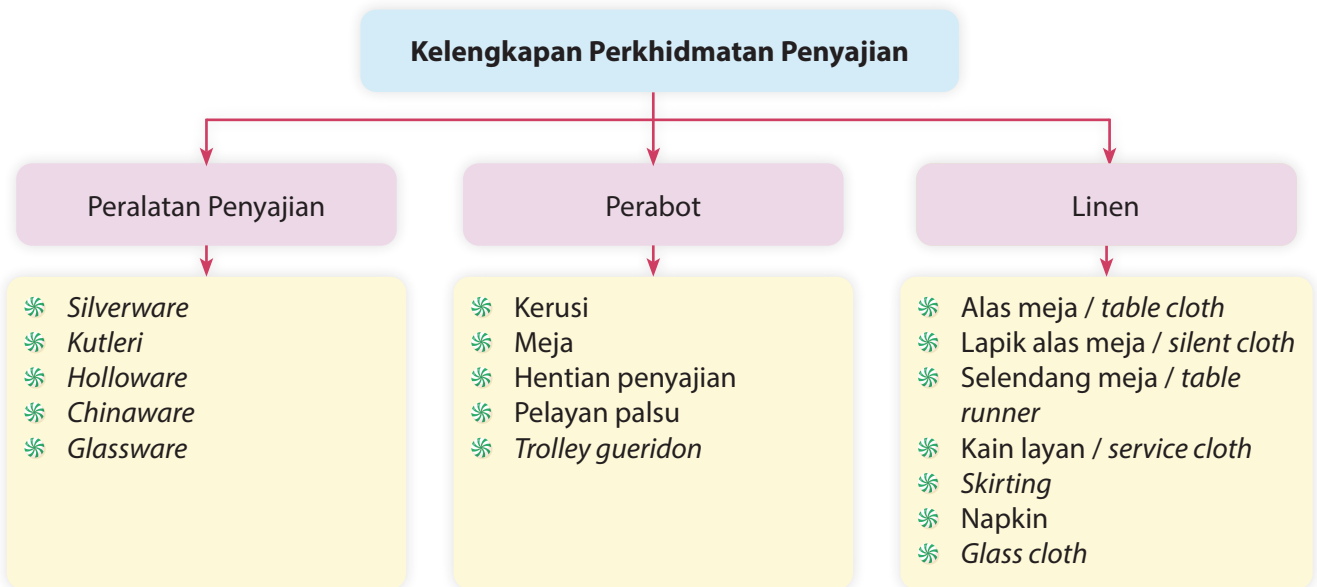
Kelengkapan Perkhidmatan Penyajian

Peralatan Penyajian

- Silverware
- Kutleri
- Holloware
- Chinaware
- Glassware

Perabot

- Kerusi
- Meja
- Hentian penyajian
- Pelayan palsu
- Trolley gueridon

Linen

- Alas meja / table cloth
- Lapik alas meja / silent cloth
- Selendang meja / table runner
- Kain layan / service cloth
- Skirting
- Napkin
- Glass cloth